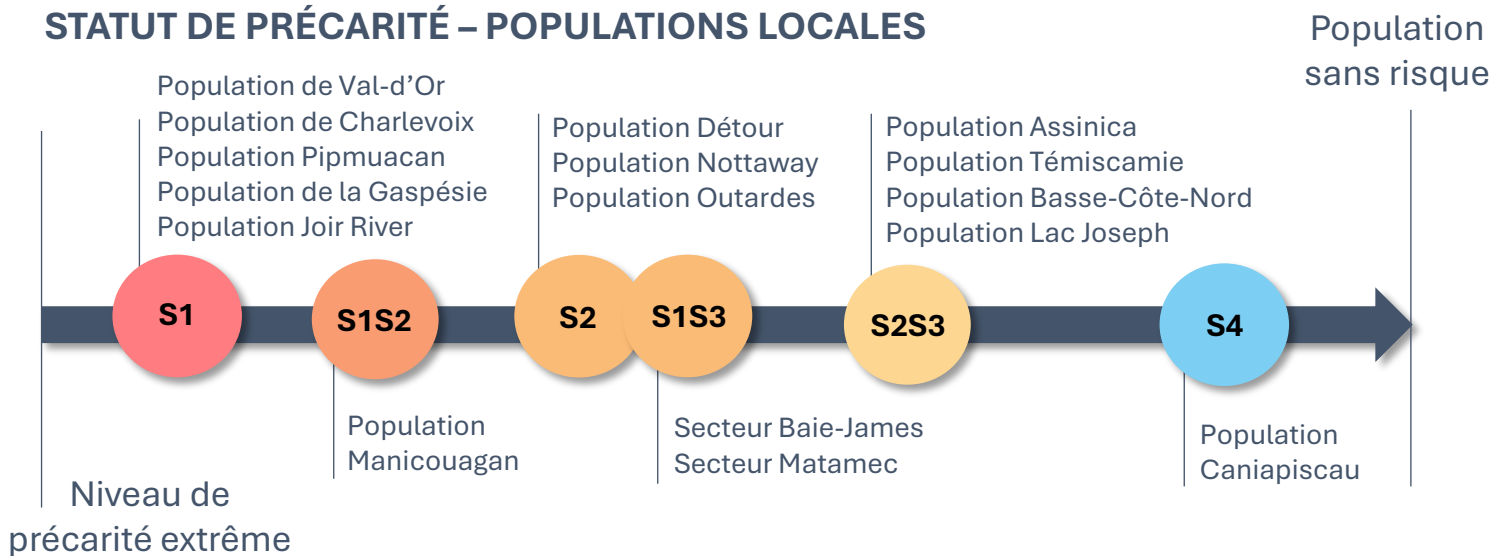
STATUT DE PRÉCARITÉ – POPULATIONS LOCALES

Population sans risque

Population de Val-d'Or
Population de Charlevoix
Population Pipmuacan
Population de la Gaspésie
Population Joir River

Population Détour
Population Nottaway
Population Outardes

Population Assinica
Population Témiscamie
Population Basse-Côte-Nord
Population Lac Joseph

S1

S1S2

S2

S1S3

S2S3

S4

Population Manicouagan

Secteur Baie-James
Secteur Matamec

Population Caniapiscau

Niveau de précarité extrême